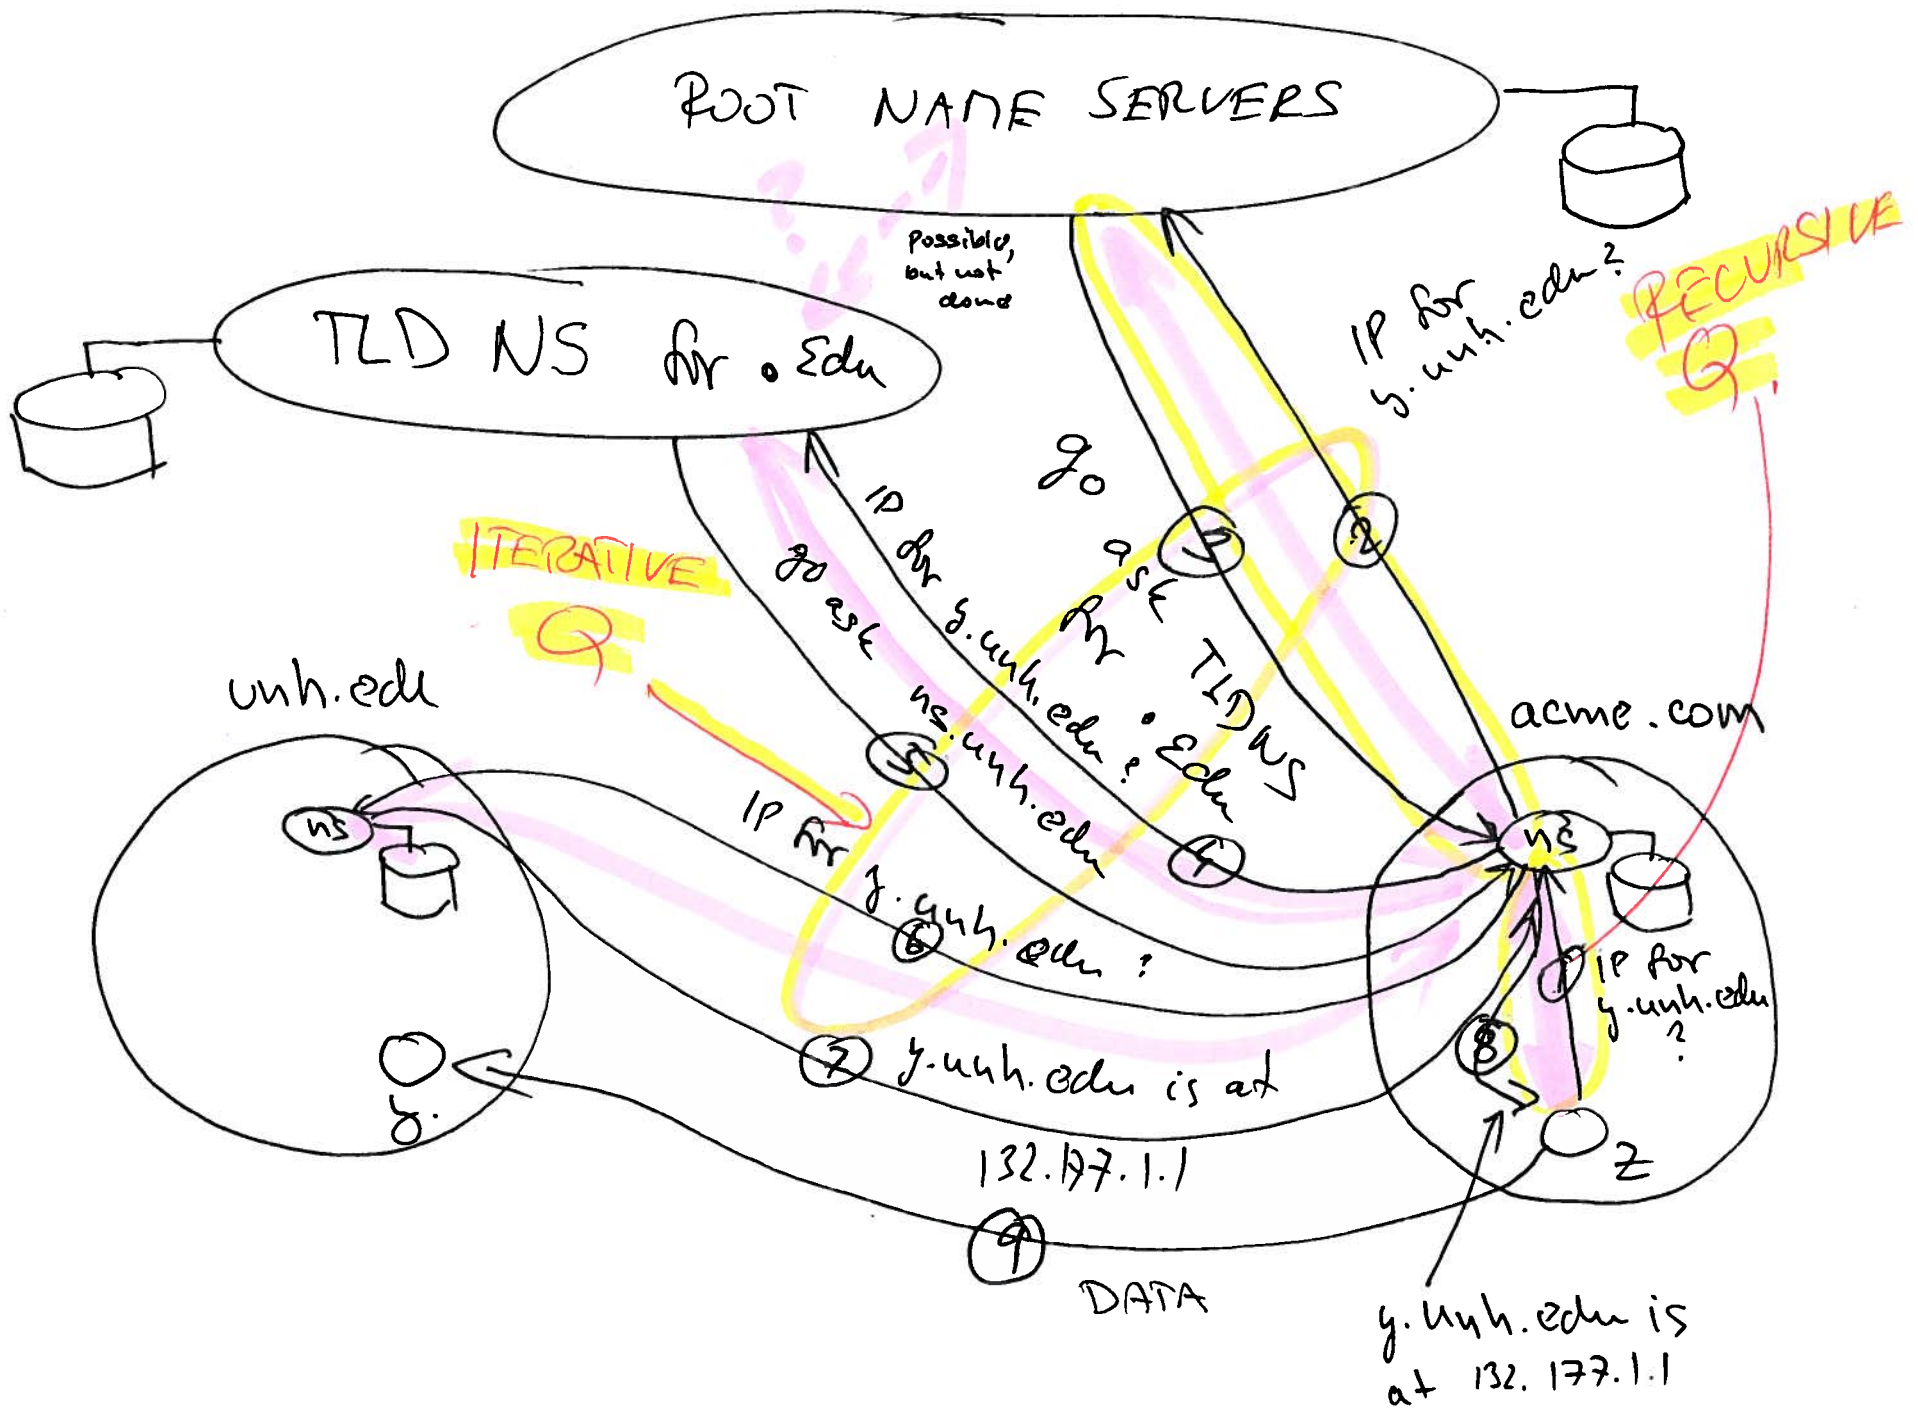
ROOT NAME SERVERS

possible, but not done

TLD NS for .Edu

RECURSIVE Q

IP for y.unh.edu?

② go ask TLDNS for .Edu ③

ITERATIVE Q

IP for y.unh.edu?

go ask ns.unh.edu ④

⑤

unh.edu

ns

acme.com

ns

IP for ⑥ y.unh.edu?

① IP for y.unh.edu?

⑦ y.unh.edu is at 132.177.1.1

⑧

y.

z

⑨ DATA

y.unh.edu is at 132.177.1.1